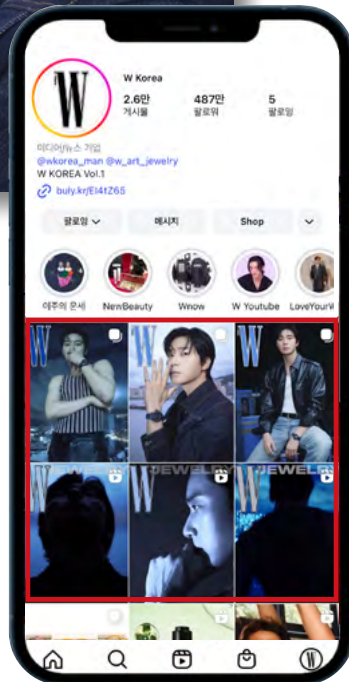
W

W Korea

2.6만
게시물

487만
팔로워

5
팔로잉

미디어/뉴스 기업
@wkorea_man @w_art_jewelry
W KOREA Vol.1
buly.kr/EI4tZ65

팔로잉

메시지

Shop

이주의 운세

NewBeauty

Wnow

W Youtube

LoveYourW

W

W

W

W

JEWELRY

W

W